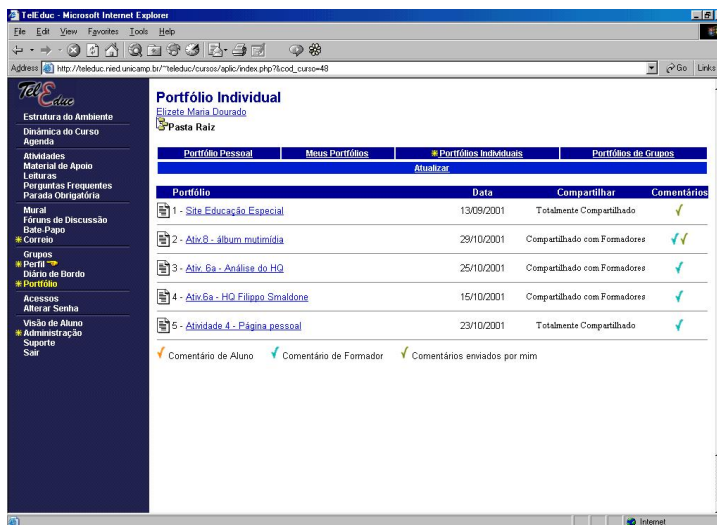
TelEduc - Microsoft Internet Explorer

File Edit View Favorites Tools Help

Address http://teleduc.nied.unicamp.br/~teleduc/cursos/aplic/index.php?&cod_curso=48 Go Links

TelEduc

Estrutura do Ambiente
Dinâmica do Curso
Agenda
Atividades
Material de Apoio
Leituras
Perguntas Frequentes
Parada Obrigatória
Mural
Fóruns de Discussão
Bate-Papo
Correio
Grupos
Perfil
Diário de Bordo
Portfólio
Acessos
Alterar Senha
Visão de Aluno
Administração
Suporte
Sair

Portfólio Individual
Elizete Maria Dourado
Pasta Raiz

Portfólio Pessoal | Meus Portfólios | Portfólios Individuais | Portfólios de Grupos
Atualizar

| Portfólio | Data | Compartilhar | Comentários |
|---|---|---|---|
| 1 - Site Educação Especial | 13/09/2001 | Totalmente Compartilhado | ✓ |
| 2 - Ativ.8 - álbum mutimídia | 29/10/2001 | Compartilhado com Formadores | ✓✓ |
| 3 - Ativ. 6a - Análise do HQ | 25/10/2001 | Compartilhado com Formadores | ✓ |
| 4 - Ativ.6a - HQ Filippo Smaldone | 15/10/2001 | Compartilhado com Formadores | ✓ |
| 5 - Atividade 4 - Página pessoal | 23/10/2001 | Totalmente Compartilhado | ✓ |

✓ Comentário de Aluno ✓ Comentário de Formador ✓ Comentários enviados por mim

Internet